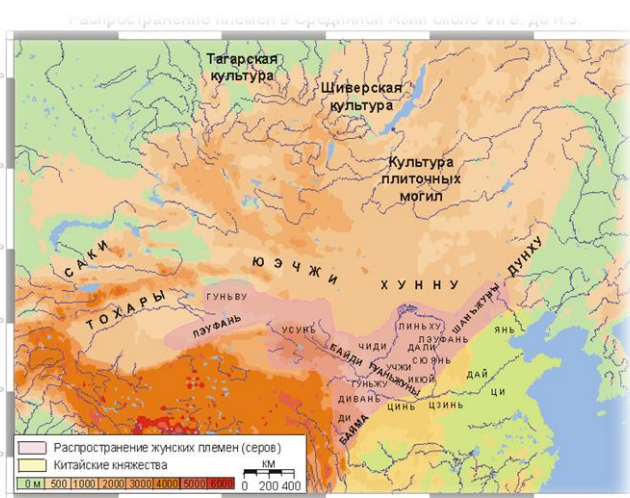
Распространение племен в Срединной Азии около VII в. до н.э.

Тагарская культура

Шиверская культура

Культура плиточных могил

САКИ

ТОХАРЫ

ЮЭЧЖИ

ХУННУ

ДУНХУ

ГУНЬВУ

ЛЭУФАНЬ

УСУНЬ

БАЙДИ

ГУНЬЖУНЫ

ЧИДИ

ЛИНЬХУ

ЛЭУФАНЬ

ШАНЬЖУНЫ

СЮЭНЬ

ДАЛИ

УЧЖИ

ИКЮЙ

ГУНЬЖУ

ДИВАНЬ

ДИ

ЦИНЬ

ЦЗИНЬ

БАЙМА

ЯНЬ

ДАЙ

ЦИ

Распространение жунских племен (серов)

Китайские княжества

0 м | 500 | 1000 | 2000 | 3000 | 4000 | 5000 | 6000

км

0 200 400